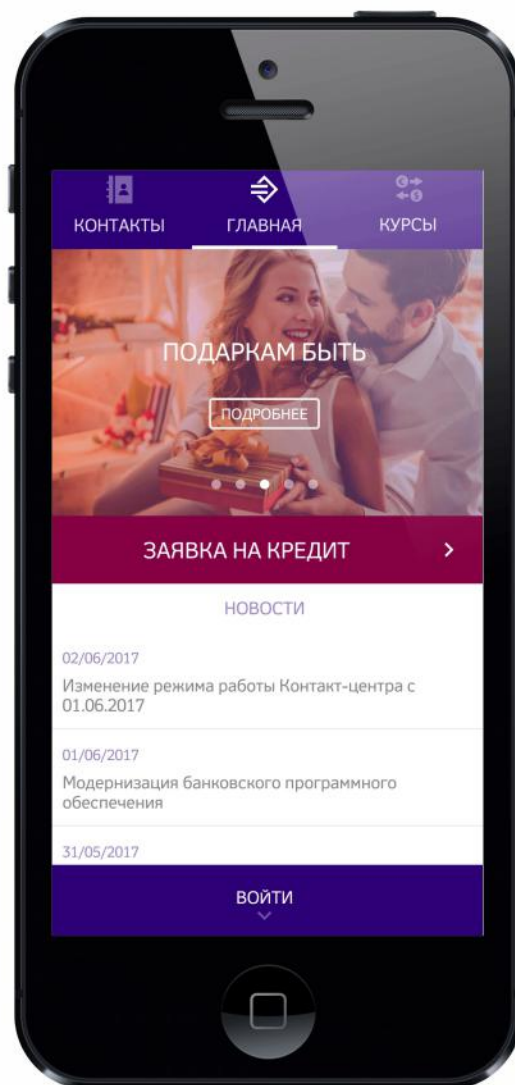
КОНТАКТЫ ГЛАВНАЯ КУРСЫ

ПОДАРКАМ БЫТЬ

ПОДРОБНЕЕ

ЗАЯВКА НА КРЕДИТ

НОВОСТИ

02/06/2017

Изменение режима работы Контакт-центра с 01.06.2017

01/06/2017

Модернизация банковского программного обеспечения

31/05/2017

ВОЙТИ